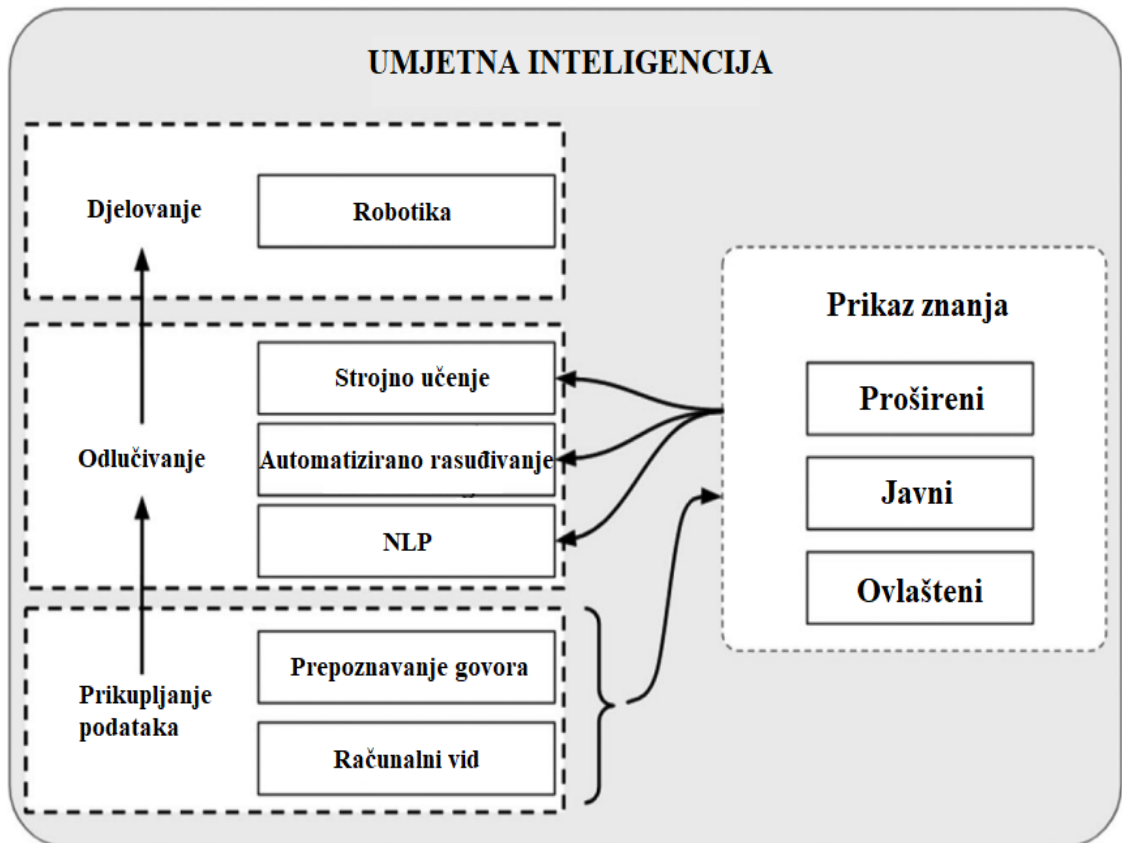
UMJETNA INTELIGENCIJA

Djelovanje

Robotika

Odlučivanje

Strojno učenje

Automatizirano rasuđivanje

NLP

Prikupljanje podataka

Prepoznavanje govora

Računalni vid

Prikaz znanja

Prošireni

Javni

Ovlašteni